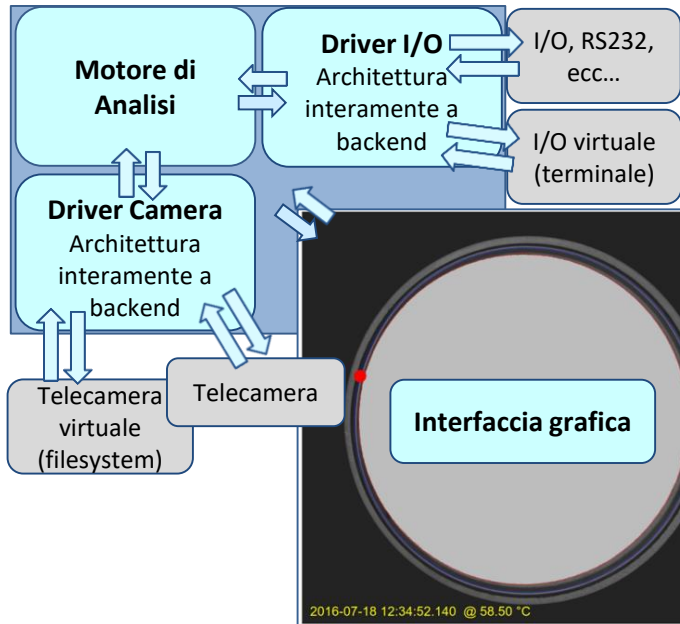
Motore di Analisi

Driver I/O
Architettura interamente a backend

I/O, RS232, ecc…

I/O virtuale (terminale)

Driver Camera
Architettura interamente a backend

Telecamera virtuale (filesystem)

Telecamera

Interfaccia grafica

2016-07-18 12:34:52.140 @ 58.50 °C